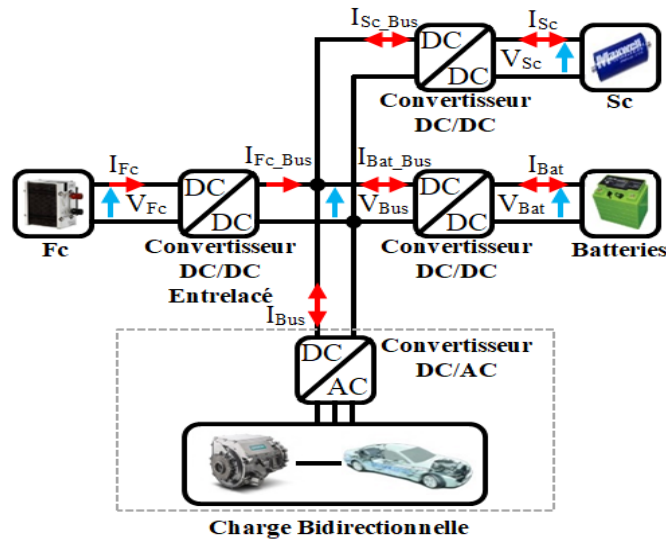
$I_{Sc\_Bus}$

$I_{Sc}$

DC

DC

$V_{Sc}$

Maxwell

Convertisseur DC/DC

Sc

$I_{Fc}$

$V_{Fc}$

DC

DC

$I_{Fc\_Bus}$

$I_{Bat\_Bus}$

$V_{Bus}$

DC

DC

$I_{Bat}$

$V_{Bat}$

Fc

Convertisseur DC/DC Entrelacé

Convertisseur DC/DC

Batteries

$I_{Bus}$

DC

AC

Convertisseur DC/AC

Charge Bidirectionnelle